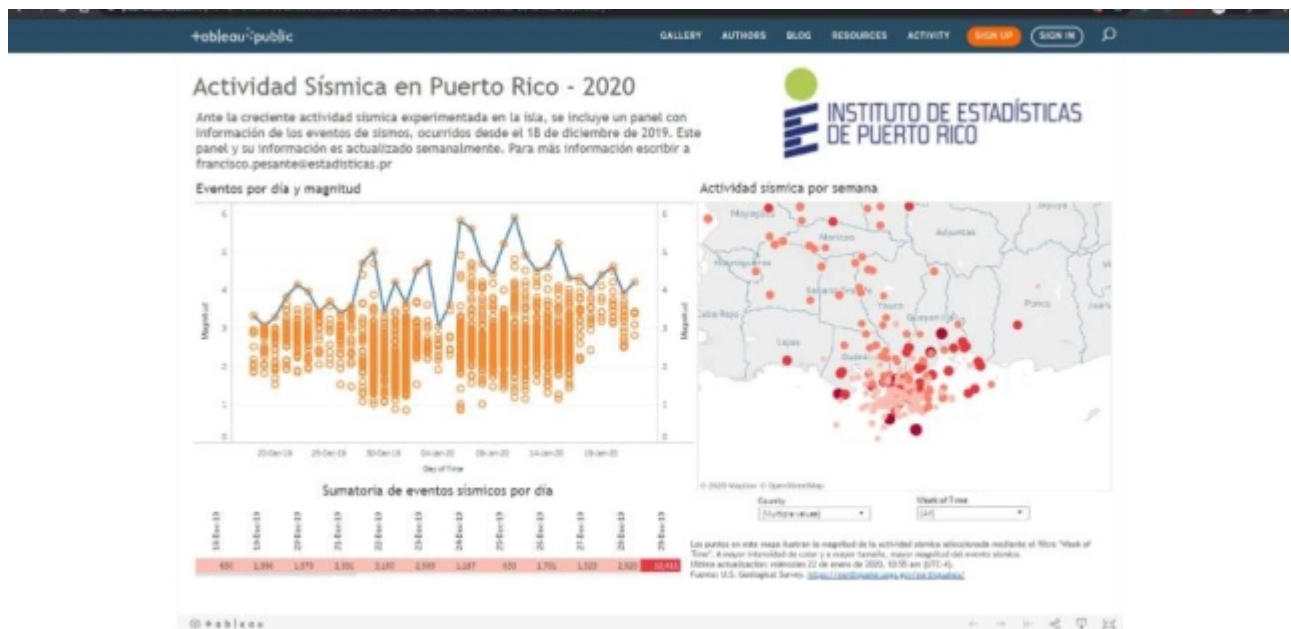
+ableau public

GALLERY AUTHORS BLOG RESOURCES ACTIVITY SIGN UP SIGN IN

Actividad Sísmica en Puerto Rico - 2020

Ante la creciente actividad sísmica experimentada en la isla, se incluye un panel con información de los eventos de sismos, ocurridos desde el 18 de diciembre de 2019. Este panel y su información es actualizado semanalmente. Para más información escribir a francisco.pesante@estadisticas.pr

INSTITUTO DE ESTADÍSTICAS DE PUERTO RICO

Eventos por día y magnitud

Magnitud

6
5
4
3
2
1
0

20-Dec-19 25-Dec-19 30-Dec-19 04-Jan-20 09-Jan-20 14-Jan-20 19-Jan-20

Day of Time

Actividad sísmica por semana

Mayagüez Moca Morovis Adjuntas Hormigueros Sabana Grande Ponce Cabo Rojo Lajas Guayanilla Guánica

© 2020 Mapbox © OpenStreetMap

County
(Multiple values)

Week of Time
(All)

Sumatoria de eventos sísmicos por día

| 18-Dec-19 | 19-Dec-19 | 20-Dec-19 | 21-Dec-19 | 22-Dec-19 | 23-Dec-19 | 24-Dec-19 | 25-Dec-19 | 26-Dec-19 | 27-Dec-19 | 28-Dec-19 | 29-Dec-19 |
|---|---|---|---|---|---|---|---|---|---|---|---|
| 650 | 1,390 | 1,373 | 1,551 | 2,180 | 2,593 | 1,287 | 650 | 1,791 | 1,323 | 2,520 | 10,414 |

Los puntos en este mapa ilustran la magnitud de la actividad sísmica seleccionada mediante el filtro "Week of Time". A mayor intensidad de color y a mayor tamaño, mayor magnitud del evento sísmico.
Última actualización: miércoles 22 de enero de 2020, 10:55 am (UTC-4).
Fuente: U.S. Geological Survey, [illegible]

+ableau